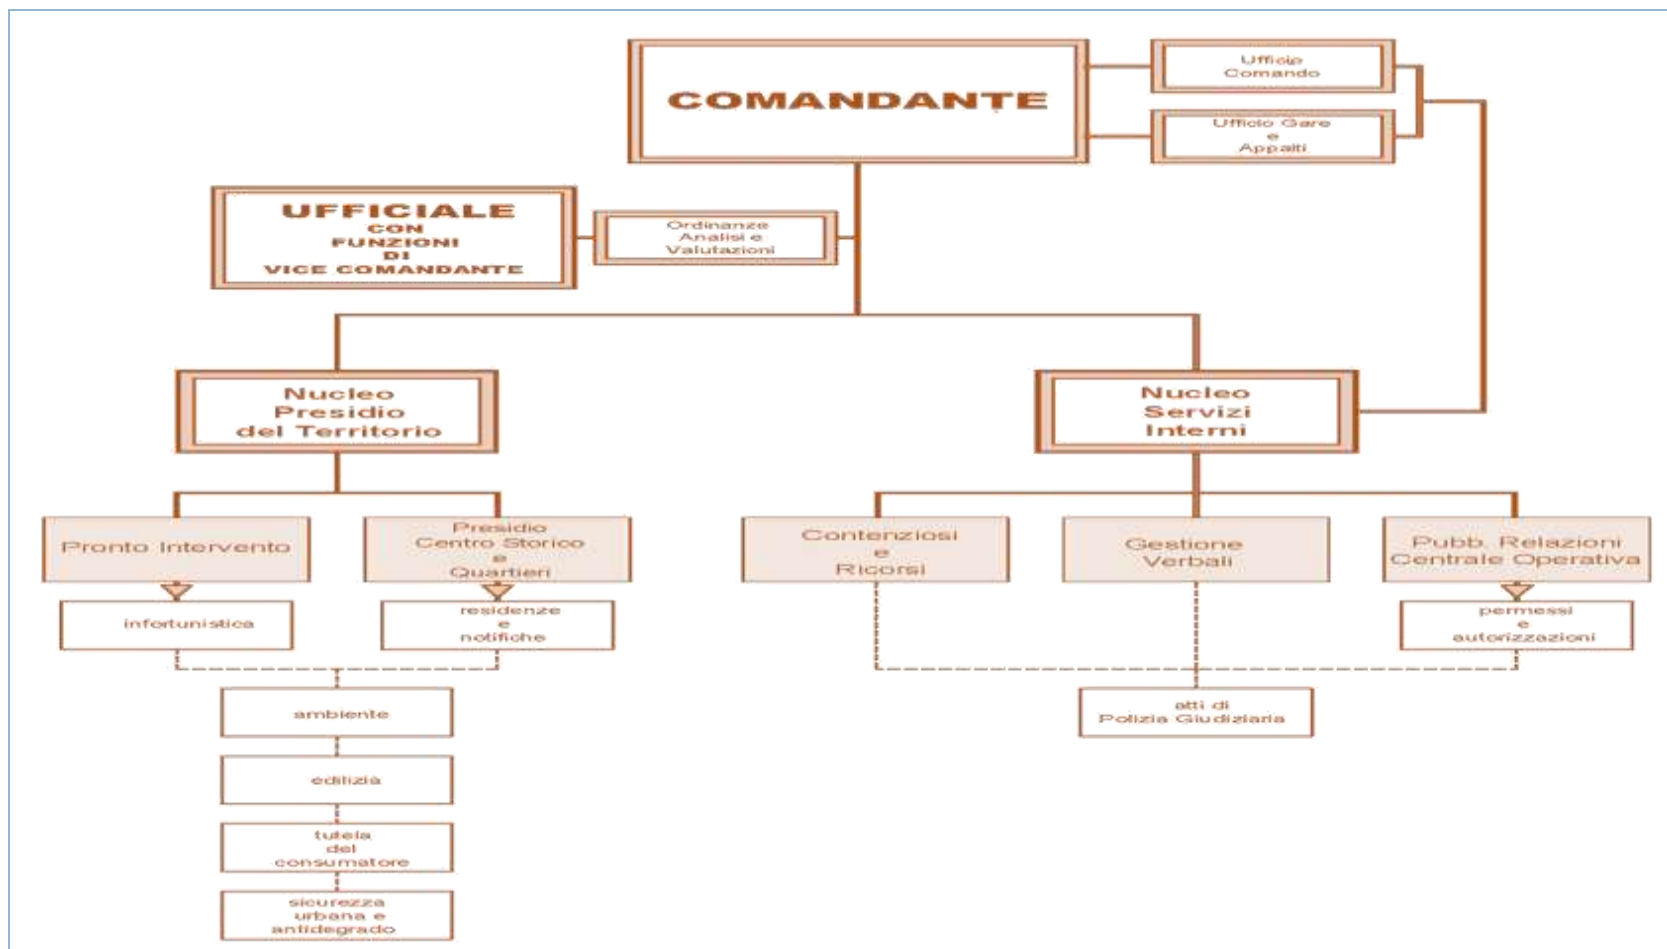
COMANDANTE

Ufficio Comando

Ufficio Gare e Appalti

UFFICIALE CON FUNZIONI DI VICE COMANDANTE

Ordinanze Analisi e Valutazioni

Nucleo Presidio del Territorio

Nucleo Servizi Interni

Pronto Intervento

Presidio Centro Storico e Quartieri

Contenziosi e Ricorsi

Gestione Verbali

Pubb. Relazioni Centrale Operativa

infortunistica

residenze e notifiche

permessi e autorizzazioni

ambiente

atti di Polizia Giudiziaria

edilizia

tutela del consumatore

sicurezza urbana e antidegrado